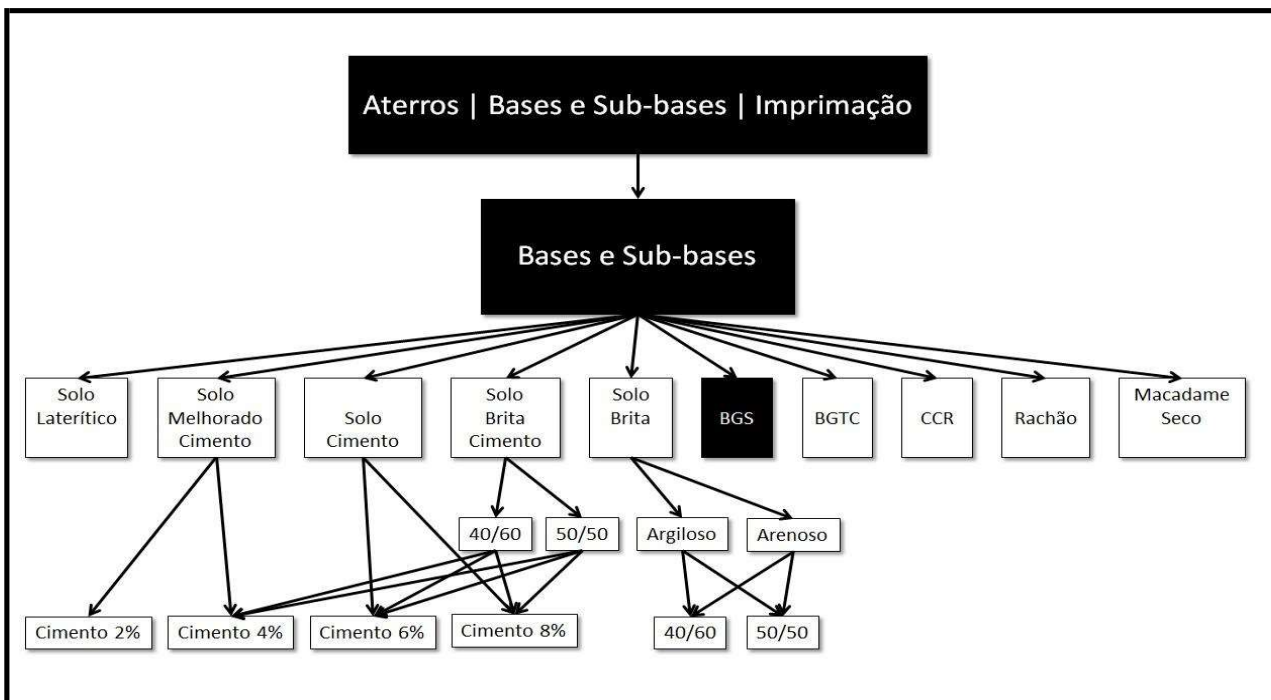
Aterros | Bases e Sub-bases | Imprimação

Bases e Sub-bases

Solo Laterítico

Solo Melhorado Cimento

Solo Cimento

Solo Brita Cimento

Solo Brita

BGS

BGTC

CCR

Rachão

Macadame Seco

40/60

50/50

Argiloso

Arenoso

Cimento 2%

Cimento 4%

Cimento 6%

Cimento 8%

40/60

50/50